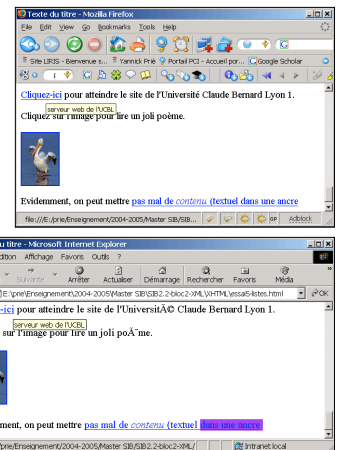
Texte du titre - Mozilla Firefox

File Edit View Go Bookmarks Tools Help

Site LIRIS - Bienvenue s... Yannick Prié Portail PCI - Accueil Google Scholar

Cliquez-ici pour atteindre le site de l'Université Claude Bernard Lyon 1.

serveur web de l'UCBL

Cliquez sur l'image pour lire un joli poème.

Evidemment, on peut mettre pas mal de contenu (textuel dans une ancre

file:///E:/prie/Enseignement/2004-2005/Master SIB/SIB... Adblock

du titre - Microsoft Internet Explorer

dition Affichage Favoris Outils ?

Suivante Arrêter Actualiser Démarrage Rechercher Favoris Média

E:\prie\Enseignement\2004-2005\Master SIB\SIB2.2-bloc2-XML\XHTML\essai5-listes.html OK

ici pour atteindre le site de l'UniversitÃ© Claude Bernard Lyon 1.

serveur web de l'UCBL

sur l'image pour lire un joli poÃ¨me.

ement, on peut mettre pas mal de contenu (textuel dans une ancre

prie/Enseignement/2004-2005/Master SIB/SIB2.2-bloc2-XML/ Intranet local